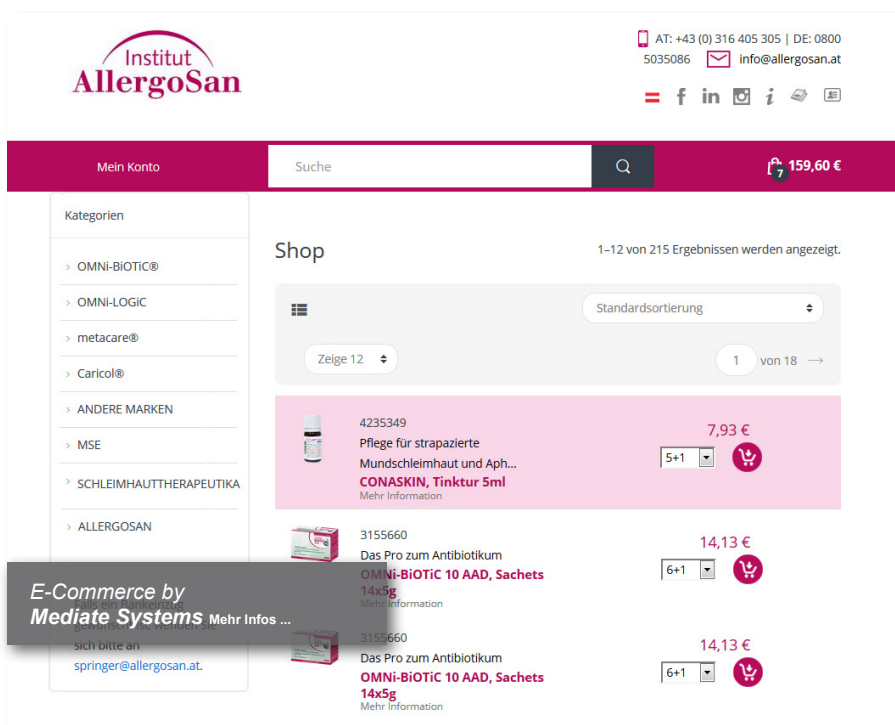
Institut AllergoSan

AT: +43 (0) 316 405 305 | DE: 0800 5035086 info@allergosan.at

Mein Konto

Suche

7 159,60 €

Kategorien

› OMNi-BiOTiC®

› OMNi-LOGiC

› metacare®

› Caricol®

› ANDERE MARKEN

› MSE

› SCHLEIMHAUTTHERAPEUTIKA

› ALLERGOSAN

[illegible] sich bitte an springer@allergosan.at.

E-Commerce by
Mediate Systems Mehr Infos ...

Shop

1–12 von 215 Ergebnissen werden angezeigt.

Standardsortierung

Zeige 12

1 von 18

4235349
Pflege für strapazierte Mundschleimhaut und Aph...
CONASKIN, Tinktur 5ml
Mehr Information
7,93 €
5+1

3155660
Das Pro zum Antibiotikum
OMNi-BiOTiC 10 AAD, Sachets 14x5g
Mehr Information
14,13 €
6+1

3155660
Das Pro zum Antibiotikum
OMNi-BiOTiC 10 AAD, Sachets 14x5g
Mehr Information
14,13 €
6+1